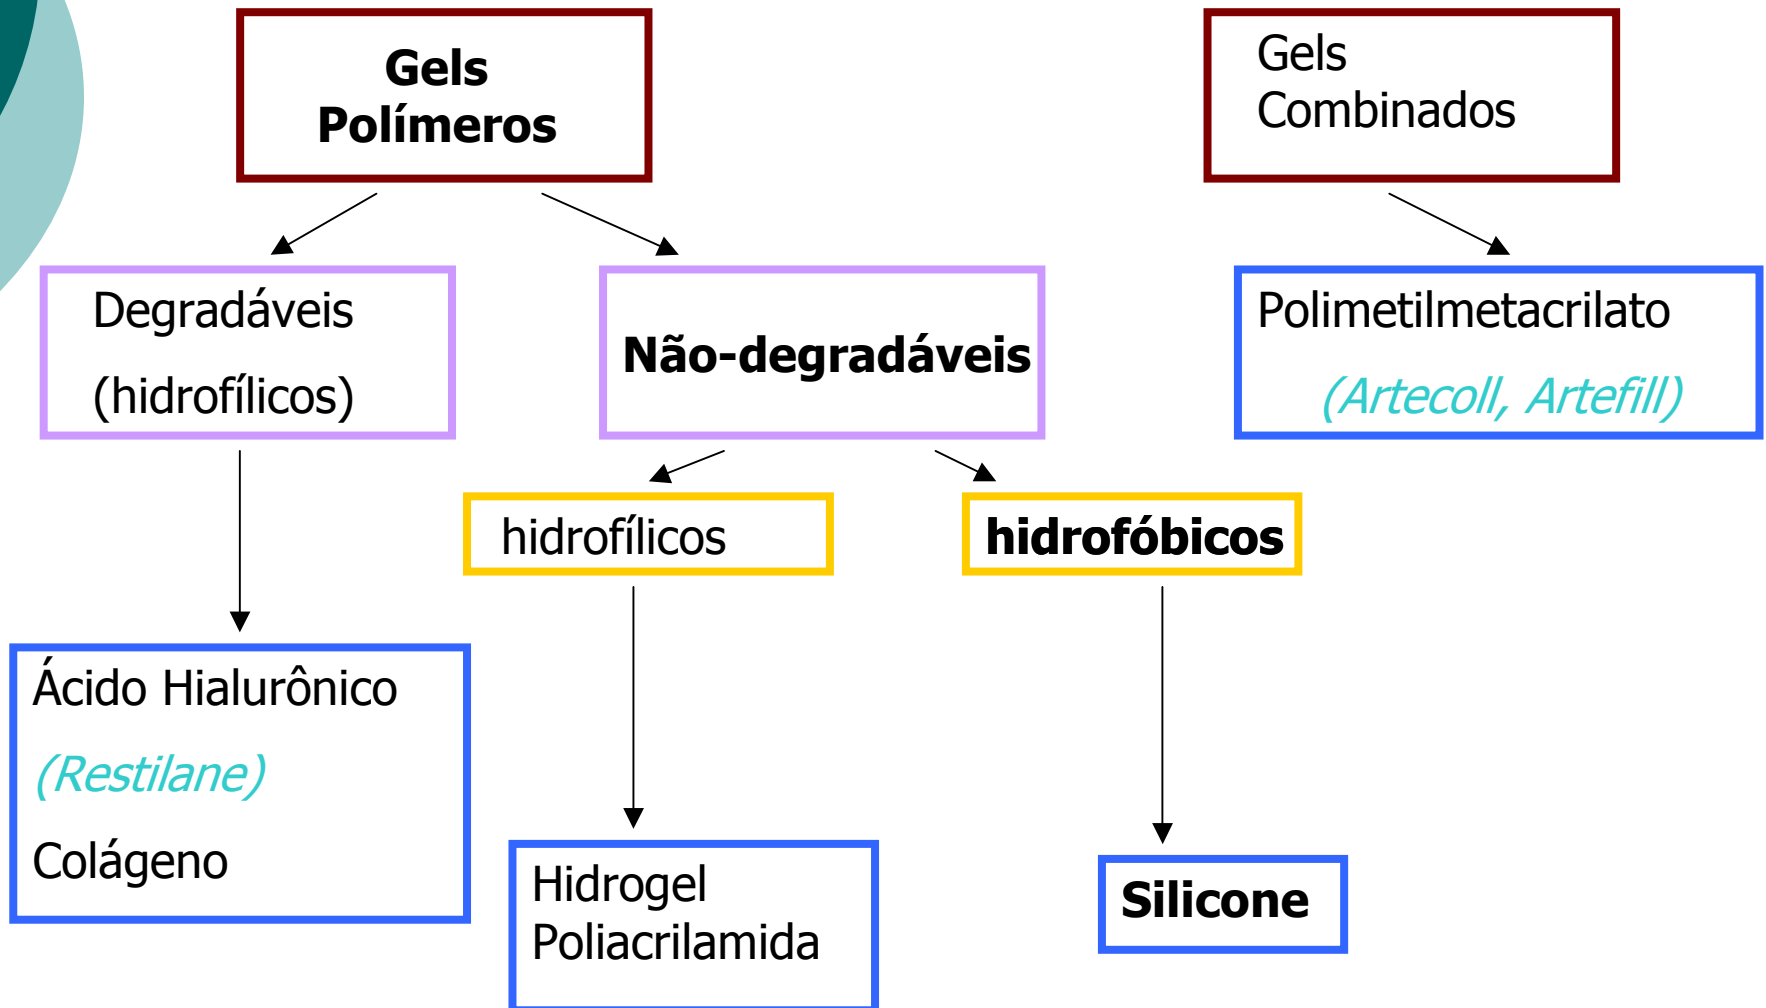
Gels Polímeros

Gels Combinados

Degradáveis (hidrofílicos)

Não-degradáveis

Polimetilmetacrilato (Artecoll, Artefill)

hidrofílicos

hidrofóbicos

Ácido Hialurônico (Restilane) Colágeno

Hidrogel Poliacrilamida

Silicone